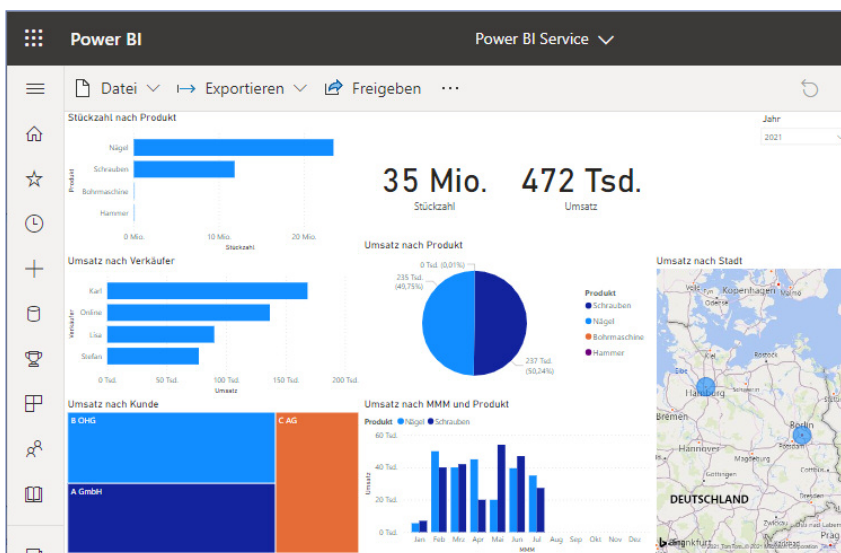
Power BI

Power BI Service

Datei Exportieren Freigeben ···

Jahr
2021

Stückzahl nach Produkt

Nägel
Schrauben
Bohrmaschine
Hammer

Produkt

0 Mio. 10 Mio. 20 Mio.
Stückzahl

35 Mio.
Stückzahl

472 Tsd.
Umsatz

Umsatz nach Verkäufer

Karl
Online
Lisa
Stefan

Verkäufer

0 Tsd. 50 Tsd. 100 Tsd. 150 Tsd. 200 Tsd.
Umsatz

Umsatz nach Produkt

0 Tsd. (0,01%)
235 Tsd. (49,75%)
237 Tsd. (50,24%)

Produkt
Schrauben
Nägel
Bohrmaschine
Hammer

Umsatz nach Stadt

Kopenhagen
Hamburg
Bremen
Hannover
Berlin
Rostock
Magdeburg
Göttingen
DEUTSCHLAND
Frankfurt

Umsatz nach Kunde

B OHG
C AG
A GmbH

Umsatz nach MMM und Produkt

Produkt Nägel Schrauben

60 Tsd.
40 Tsd.
20 Tsd.
0 Tsd.

Umsatz

Jan Feb Mrz Apr Mai Jun Jul Aug Sep Okt Nov Dez
MMM

© 2021 TomTom © 2021 Microsoft Corporation